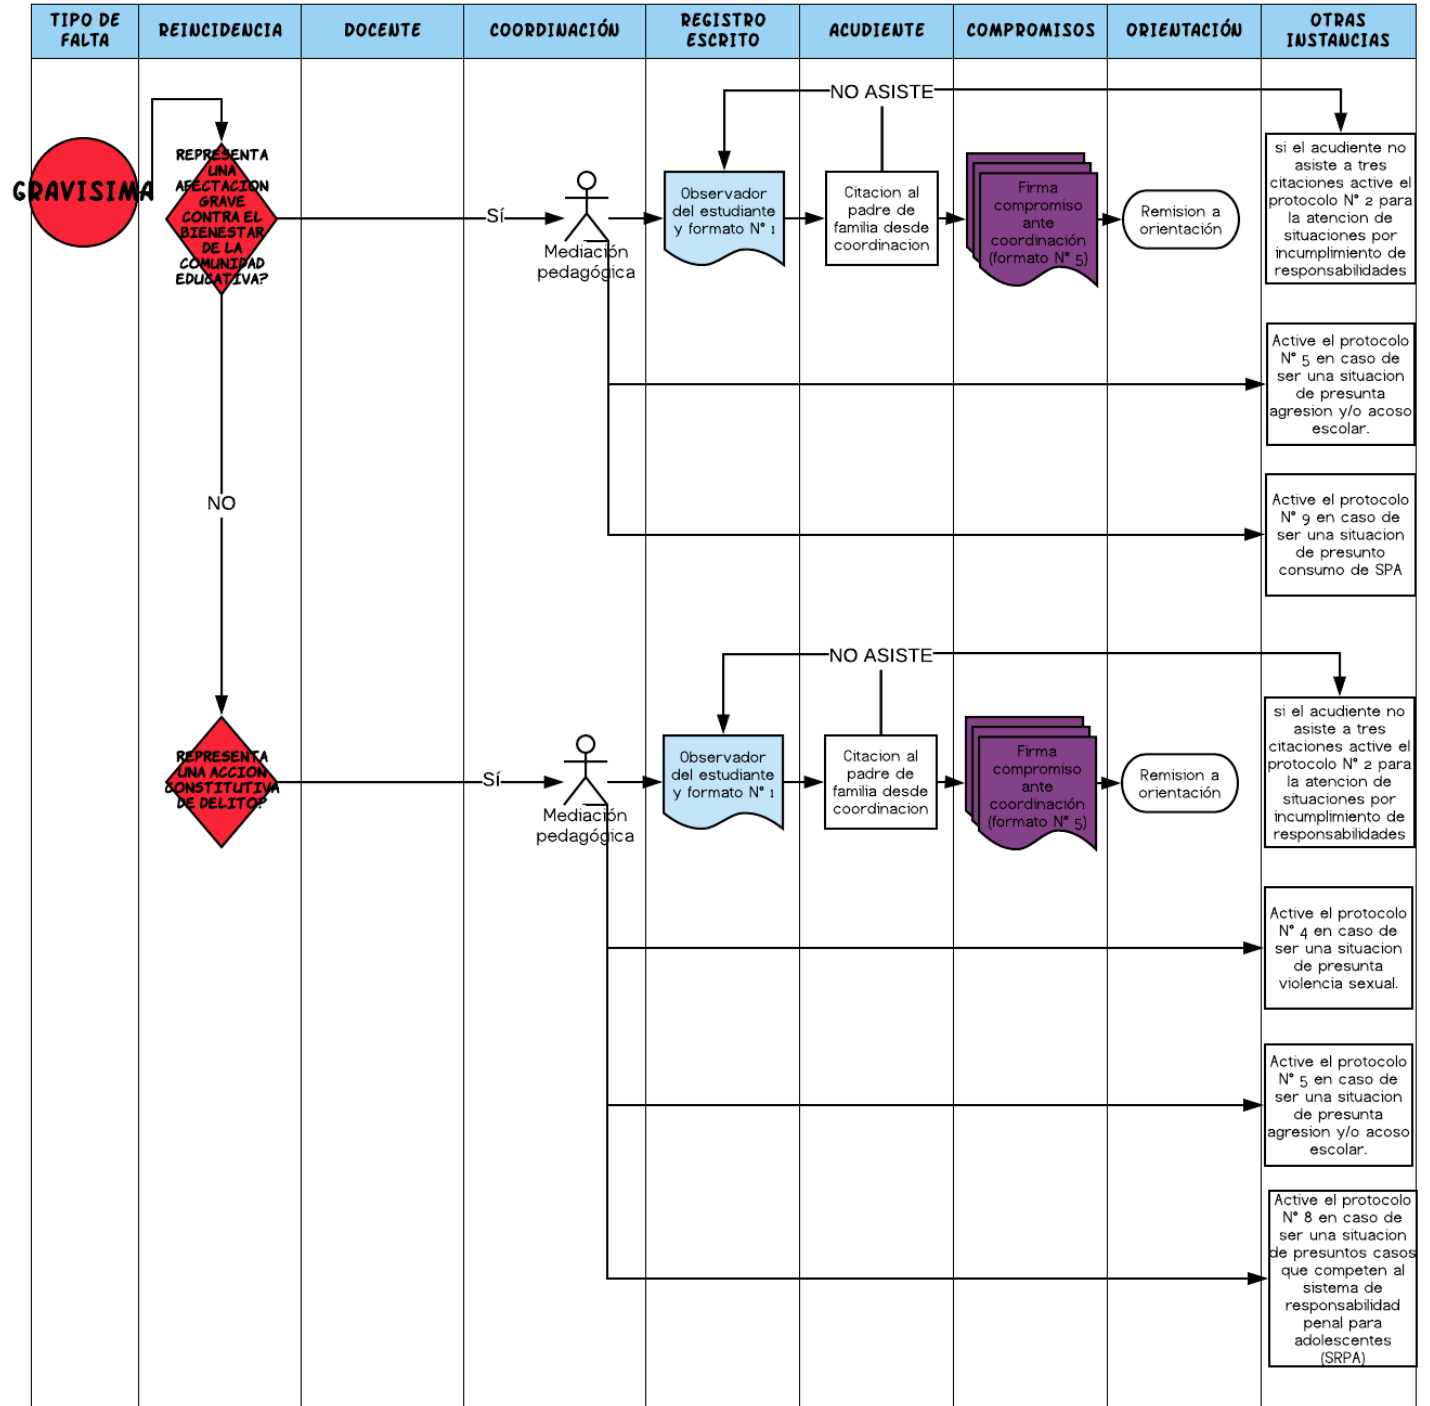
| TIPO DE FALTA | REINCIDENCIA | DOCENTE | COORDINACIÓN | REGISTRO ESCRITO | ACUDIENTE | COMPROMISOS | ORIENTACIÓN | OTRAS INSTANCIAS |
|---|---|---|---|---|---|---|---|---|

GRAVISIMA

REPRESENTA UNA AFECTACION GRAVE CONTRA EL BIENESTAR DE LA COMUNIDAD EDUCATIVA?

SÍ

Mediación pedagógica

Observador del estudiante y formato N° 1

NO ASISTE

Citacion al padre de familia desde coordinacion

Firma compromiso ante coordinación (formato N° 5)

Remision a orientación

si el acudiente no asiste a tres citaciones active el protocolo N° 2 para la atencion de situaciones por incumplimiento de responsabilidades

Active el protocolo N° 5 en caso de ser una situacion de presunta agresion y/o acoso escolar.

Active el protocolo N° 9 en caso de ser una situacion de presunto consumo de SPA

NO

REPRESENTA UNA ACCION CONSTITUTIVA DE DELITO?

SÍ

Mediación pedagógica

Observador del estudiante y formato N° 1

NO ASISTE

Citacion al padre de familia desde coordinacion

Firma compromiso ante coordinación (formato N° 5)

Remision a orientación

si el acudiente no asiste a tres citaciones active el protocolo N° 2 para la atencion de situaciones por incumplimiento de responsabilidades

Active el protocolo N° 4 en caso de ser una situacion de presunta violencia sexual.

Active el protocolo N° 5 en caso de ser una situacion de presunta agresion y/o acoso escolar.

Active el protocolo N° 8 en caso de ser una situacion de presuntos casos que competen al sistema de responsabilidad penal para adolescentes (SRPA)